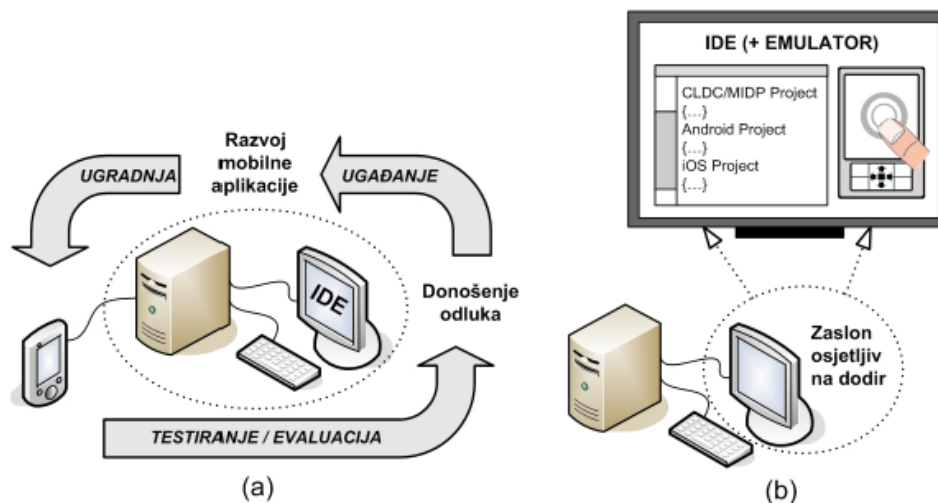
UGRADNJA

Razvoj mobilne aplikacije

UGAĐANJE

IDE

Donošenje odluka

TESTIRANJE / EVALUACIJA

(a)

IDE (+ EMULATOR)

CLDC/MIDP Project
{....}
Android Project
{....}
iOS Project
{....}

Zaslon osjetljiv na dodir

(b)